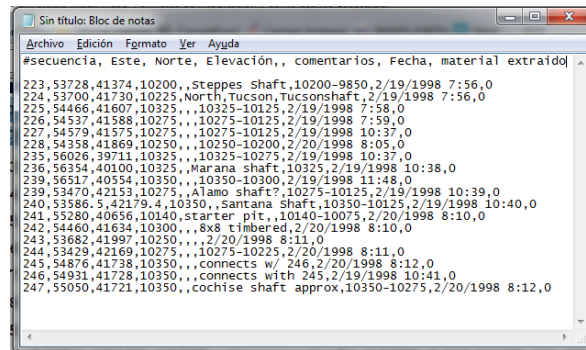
Sin título: Bloc de notas

Archivo Edición Formato Ver Ayuda

#secuencia, Este, Norte, Elevación,, comentarios, Fecha, material extraido

223,53728,41374,10200,,Steppes Shaft,10200-9850,2/19/1998 7:56,0
224,53700,41730,10225,North,Tucson,Tucsonshaft,2/19/1998 7:56,0
225,54466,41607,10325,,,10325-10125,2/19/1998 7:58,0
226,54537,41588,10275,,,10275-10125,2/19/1998 7:59,0
227,54579,41575,10275,,,10275-10125,2/19/1998 10:37,0
228,54358,41869,10250,,,10250-10200,2/20/1998 8:05,0
235,56026,39711,10325,,,10325-10275,2/19/1998 10:37,0
236,56354,40100,10325,,Marana shaft,10325,2/19/1998 10:38,0
239,56517,40554,10350,,,10350-10300,2/19/1998 11:48,0
239,53470,42153,10275,,Alamo shaft?,10275-10125,2/19/1998 10:39,0
240,53586.5,42179.4,10350,,Santana Shaft,10350-10125,2/19/1998 10:40,0
241,55280,40656,10140,starter pit,,10140-10075,2/20/1998 8:10,0
242,54460,41634,10300,,,8x8 timbered,2/20/1998 8:10,0
243,53682,41997,10250,,,,2/20/1998 8:11,0
244,53429,42169,10275,,,10275-10225,2/20/1998 8:11,0
245,54876,41738,10350,,,connects w/ 246,2/20/1998 8:12,0
246,54931,41728,10350,,,connects with 245,2/19/1998 10:41,0
247,55050,41721,10350,,,cochise shaft approx,10350-10275,2/20/1998 8:12,0